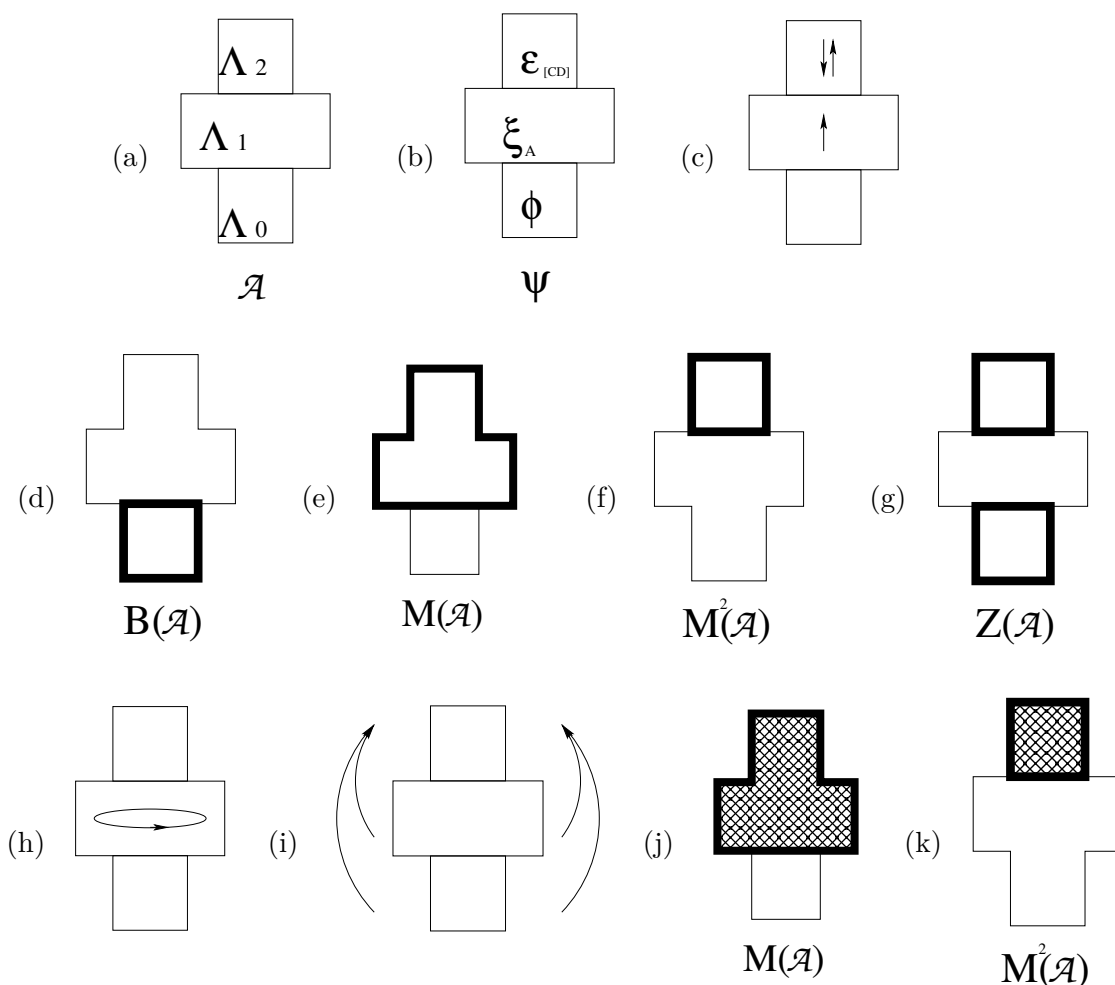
(a)
$\Lambda_2$
$\Lambda_1$
$\Lambda_0$
$\mathcal{A}$

(b)
$\varepsilon_{[CD]}$
$\xi_A$
$\phi$
$\psi$

(c)

(d)
$B(\mathcal{A})$

(e)
$M(\mathcal{A})$

(f)
$M^2(\mathcal{A})$

(g)
$Z(\mathcal{A})$

(h)

(i)

(j)
$M(\mathcal{A})$

(k)
$M^2(\mathcal{A})$